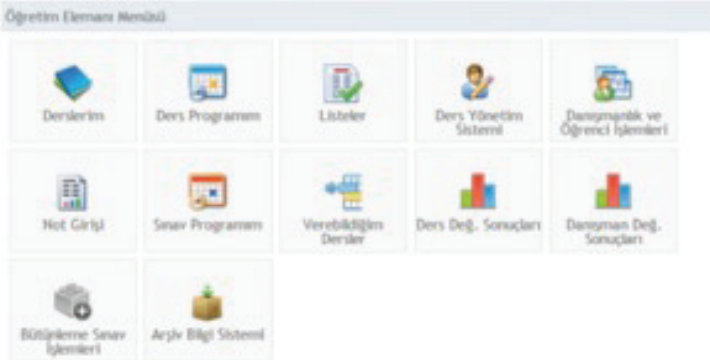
Öğretim Elemanı Menüsü

Derslerim

Ders Programım

Listeler

Ders Yönetim Sistemi

Danışmanlık ve Öğrenci İşlemleri

Not Girişi

Sınav Programım

Verebildiğim Dersler

Ders Değ. Sonuçları

Danışman Değ. Sonuçları

Bütünleme Sınav İşlemleri

Arşiv Bilgi Sistemi